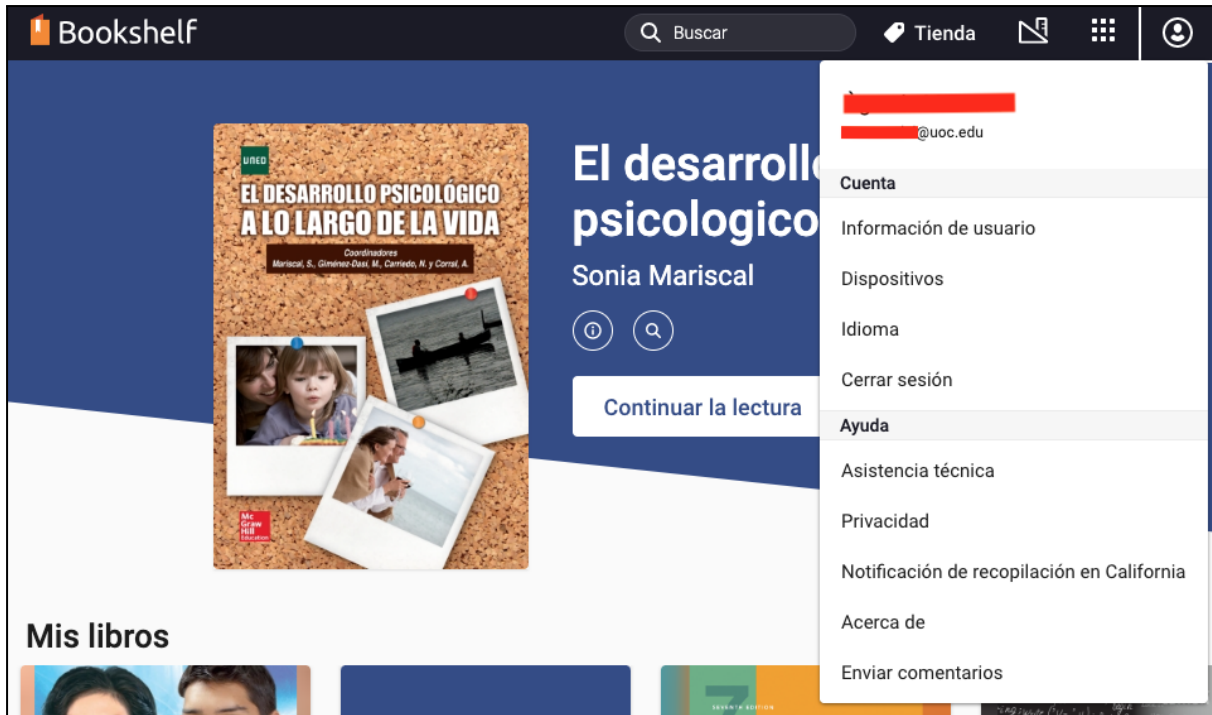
Bookshelf

Buscar

Tienda

UNED

EL DESARROLLO PSICOLÓGICO A LO LARGO DE LA VIDA

Coordinadores
Mariscal, S., Giménez-Dasí, M., Carriedo, N. y Corral, A.

Mc Graw Hill Education

El desarrollo psicologico

Sonia Mariscal

Continuar la lectura

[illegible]

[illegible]@uoc.edu

Cuenta

Información de usuario

Dispositivos

Idioma

Cerrar sesión

Ayuda

Asistencia técnica

Privacidad

Notificación de recopilación en California

Acerca de

Enviar comentarios

Mis libros